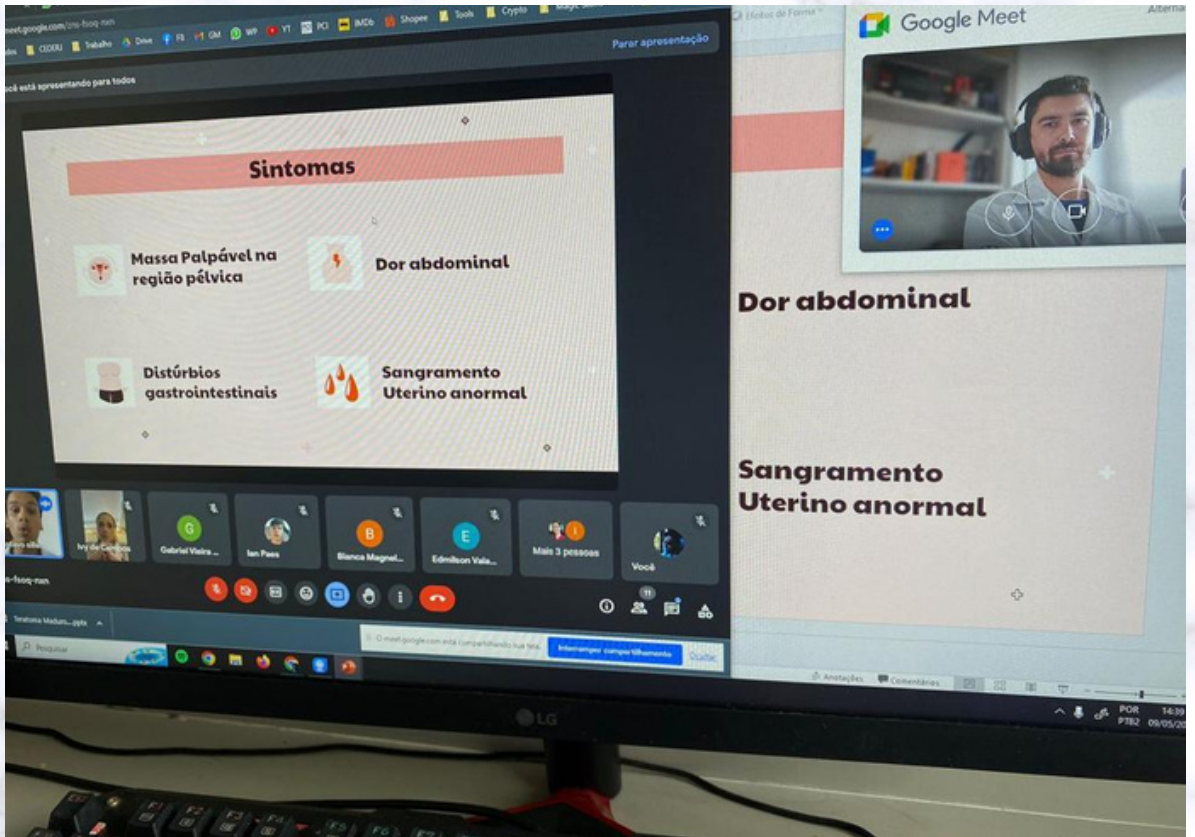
meet.google.com/zni-fsoq-nxn
CEDERJ Trabalho Drive FB GM WP YT PCI IMDb Shopee Tools Crypto
Parar apresentação
Você está apresentando para todos

Sintomas

Massa Palpável na região pélvica

Dor abdominal

Distúrbios gastrointestinais

Sangramento Uterino anormal

Ivy de Campos
Gabriel Vieira ...
Ian Paes
Bianca Magnel...
Edmilson Vala...
Mais 3 pessoas
Você
zni-fsoq-nxn
11

Teratoma Maduro....pptx
Pesquisar
meet.google.com está compartilhando sua tela.
Interromper compartilhamento
Ocultar

Efeitos de Forma
Alternar
Google Meet

Dor abdominal

Sangramento Uterino anormal

Anotações
Comentários
POR PTB2
14:39
09/05/20

LG